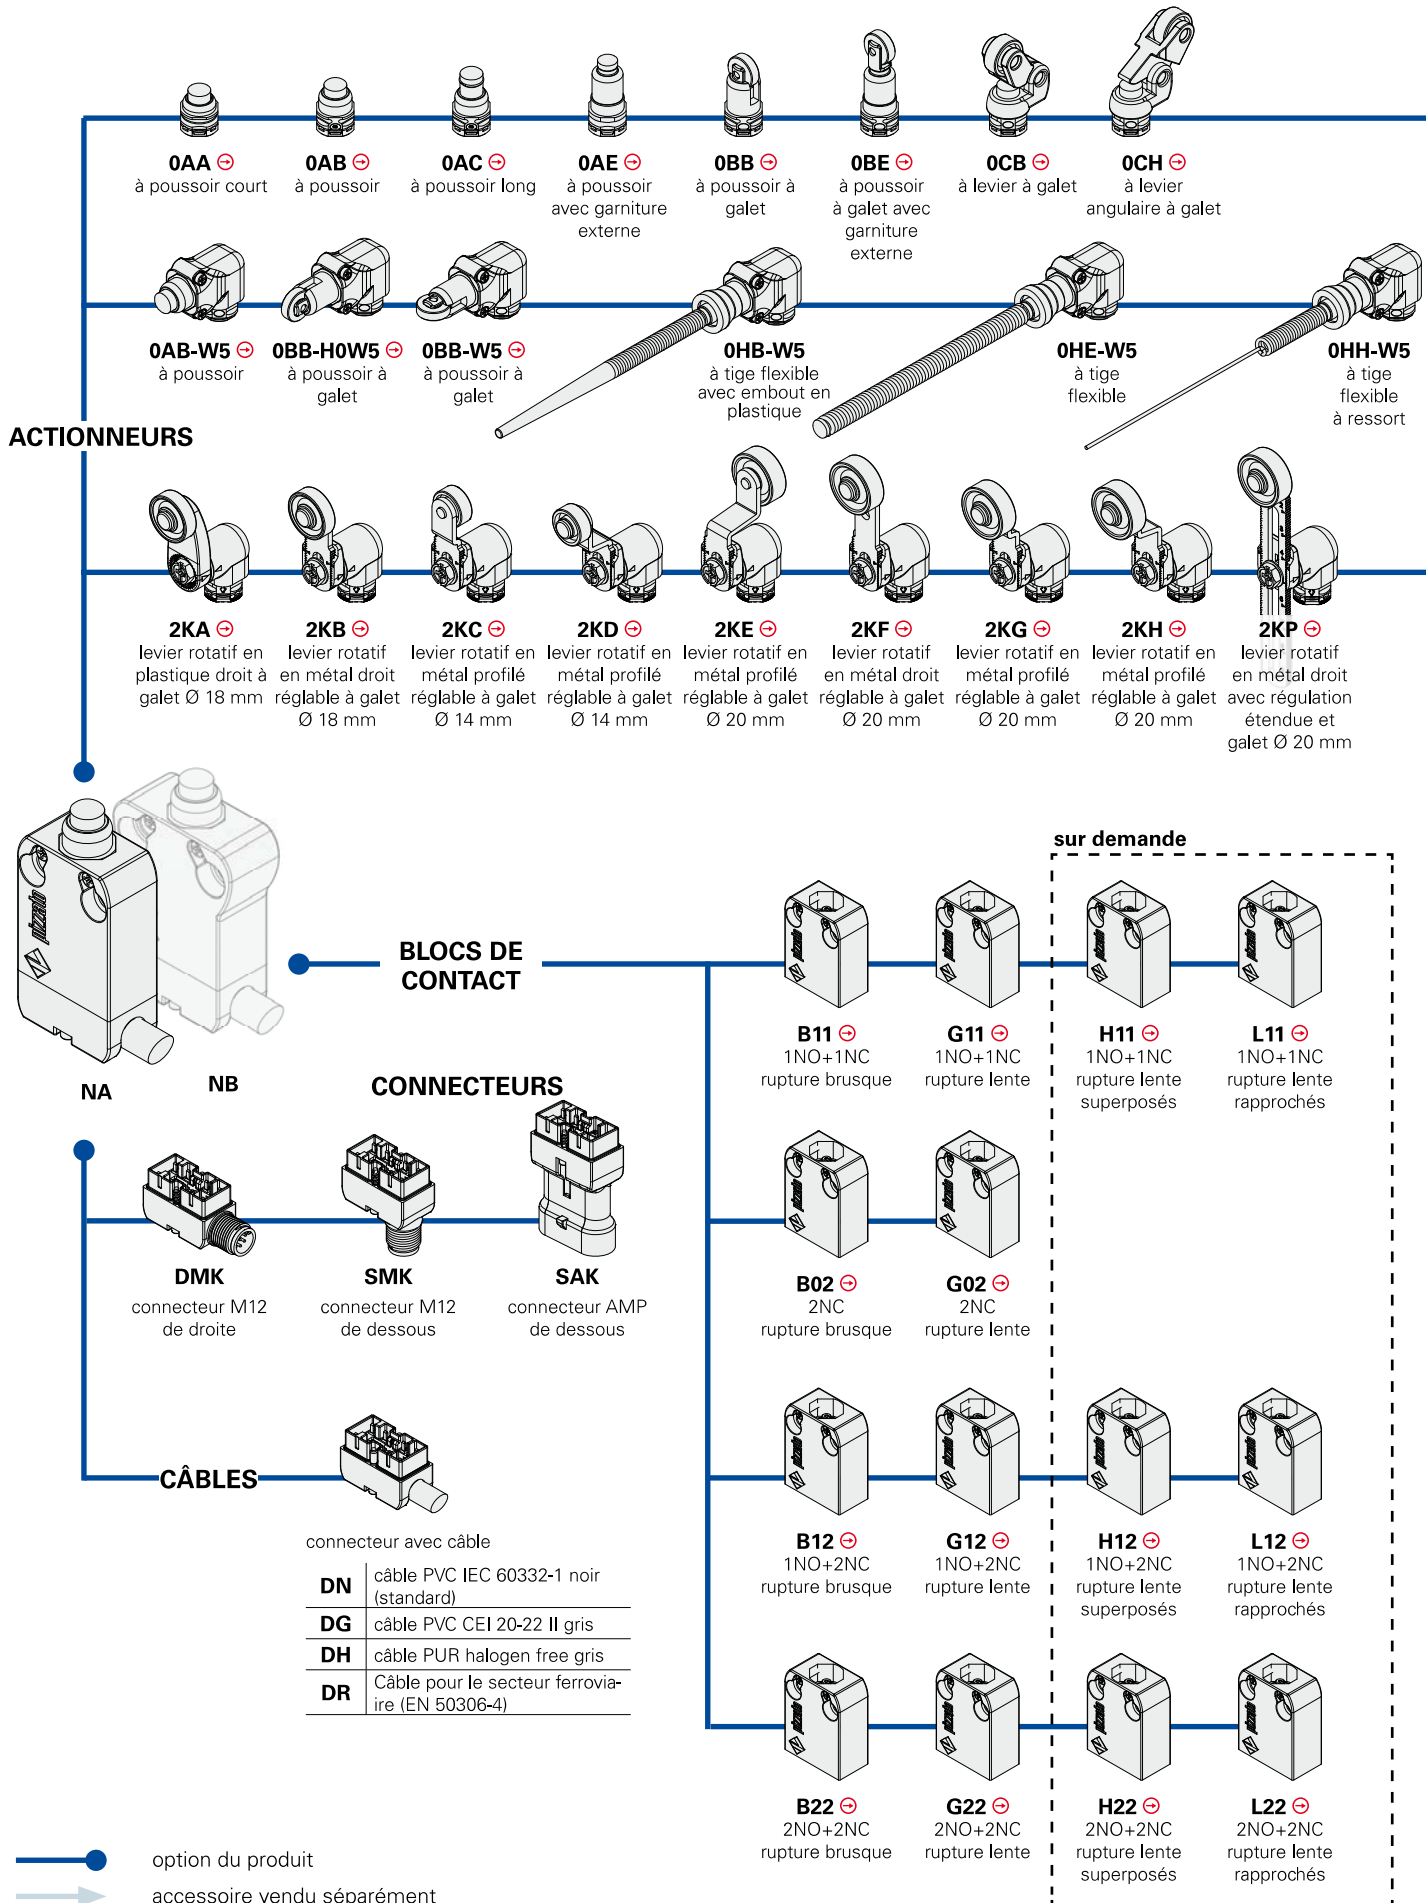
0AA
à poussoir court

0AB
à poussoir

0AC
à poussoir long

0AE
à poussoir avec garniture externe

0BB
à poussoir à galet

0BE
à poussoir à galet avec garniture externe

0CB
à levier à galet

0CH
à levier angulaire à galet

0AB-W5
à poussoir

0BB-H0W5
à poussoir à galet

0BB-W5
à poussoir à galet

0HB-W5
à tige flexible avec embout en plastique

0HE-W5
à tige flexible

0HH-W5
à tige flexible à ressort

ACTIONNEURS

2KA
levier rotatif en plastique droit à galet Ø 18 mm

2KB
levier rotatif en métal droit réglable à galet Ø 18 mm

2KC
levier rotatif en métal profilé réglable à galet Ø 14 mm

2KD
levier rotatif en métal profilé réglable à galet Ø 14 mm

2KE
levier rotatif en métal profilé réglable à galet Ø 20 mm

2KF
levier rotatif en métal droit réglable à galet Ø 20 mm

2KG
levier rotatif en métal profilé réglable à galet Ø 20 mm

2KH
levier rotatif en métal profilé réglable à galet Ø 20 mm

2KP
levier rotatif en métal droit avec régulation étendue et galet Ø 20 mm

sur demande

BLOCS DE CONTACT

NA

NB

B11
1NO+1NC
rupture brusque

G11
1NO+1NC
rupture lente

H11
1NO+1NC
rupture lente superposés

L11
1NO+1NC
rupture lente rapprochés

CONNECTEURS

DMK
connecteur M12 de droite

SMK
connecteur M12 de dessous

SAK
connecteur AMP de dessous

B02
2NC
rupture brusque

G02
2NC
rupture lente

CÂBLES

connecteur avec câble

| DN | câble PVC IEC 60332-1 noir (standard) |
|---|---|
| DG | câble PVC CEI 20-22 II gris |
| DH | câble PUR halogen free gris |
| DR | Câble pour le secteur ferroviaire (EN 50306-4) |

B12
1NO+2NC
rupture brusque

G12
1NO+2NC
rupture lente

H12
1NO+2NC
rupture lente superposés

L12
1NO+2NC
rupture lente rapprochés

B22
2NO+2NC
rupture brusque

G22
2NO+2NC
rupture lente

H22
2NO+2NC
rupture lente superposés

L22
2NO+2NC
rupture lente rapprochés

option du produit

accessoire vendu séparément